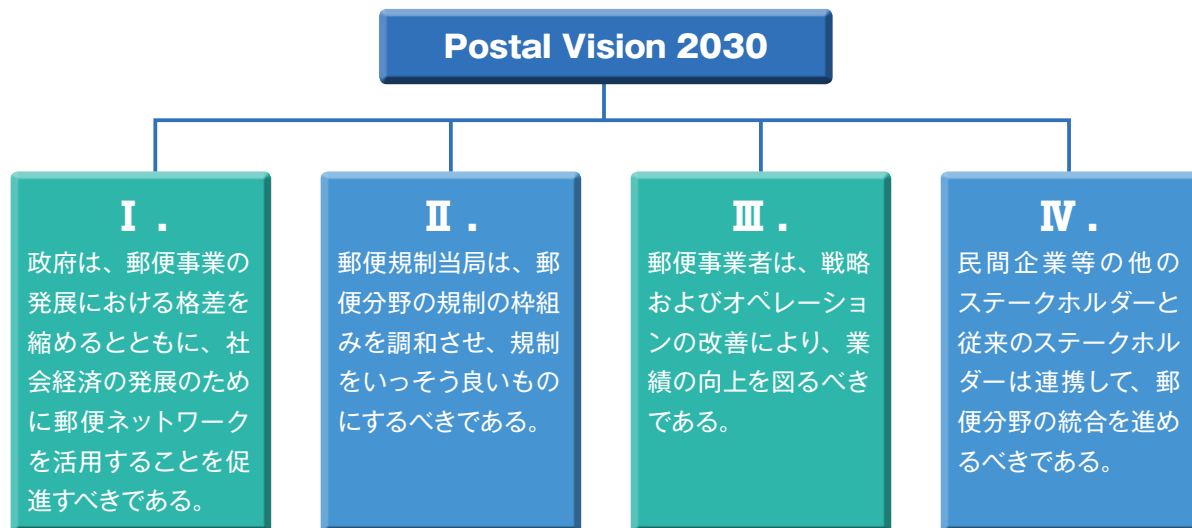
Postal Vision 2030

Ⅰ.
政府は、郵便事業の発展における格差を縮めるとともに、社会経済の発展のために郵便ネットワークを活用することを促進すべきである。

Ⅱ.
郵便規制当局は、郵便分野の規制の枠組みを調和させ、規制をいっそう良いものにするべきである。

Ⅲ.
郵便事業者は、戦略およびオペレーションの改善により、業績の向上を図るべきである。

Ⅳ.
民間企業等の他のステークホルダーと従来のステークホルダーは連携して、郵便分野の統合を進めるべきである。